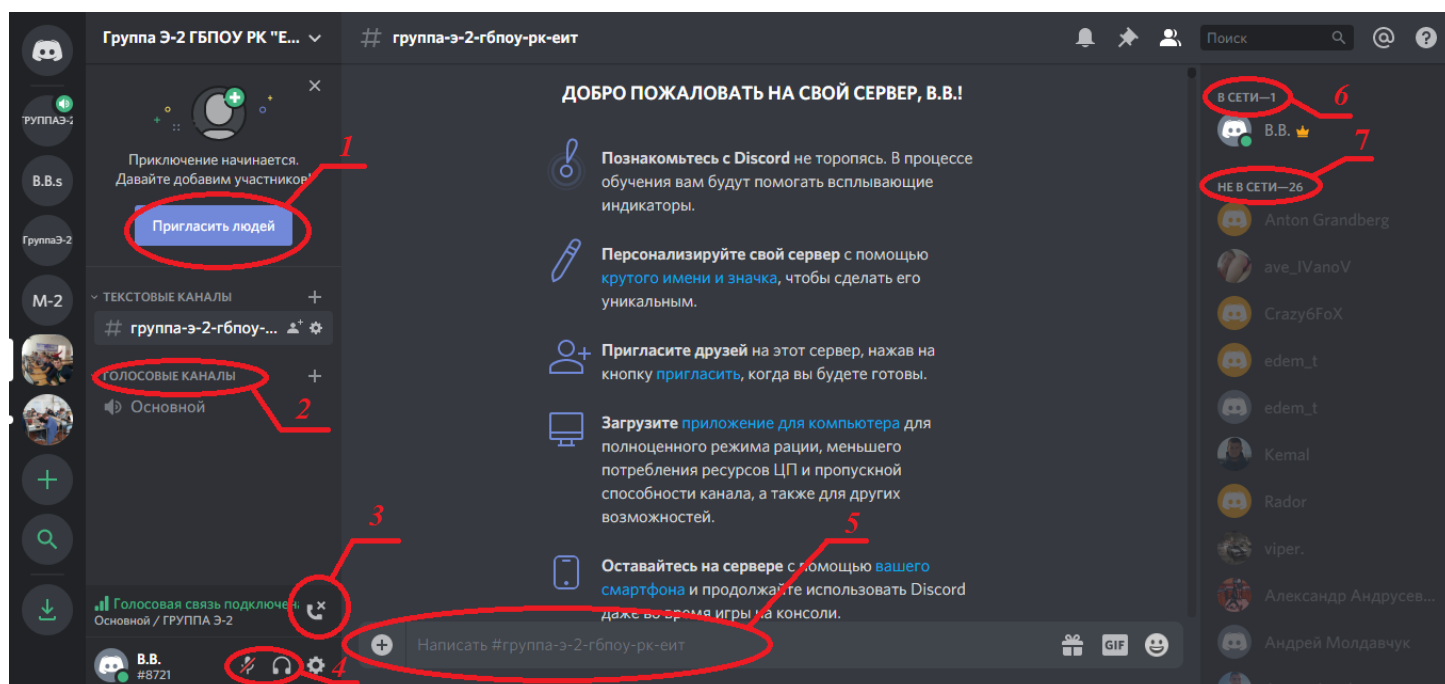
ГРУППАЭ-2

B.B.s

ГруппаЭ-2

М-2

Группа Э-2 ГБПОУ РК "Е...

×

Приключение начинается. Давайте добавим участников!

Пригласить людей

1

ТЕКСТОВЫЕ КАНАЛЫ

# группа-э-2-гбпоу-...

ГОЛОСОВЫЕ КАНАЛЫ

2

Основной

3

Голосовая связь подключена
Основной / ГРУППА Э-2

B.B.
#8721

4

# группа-э-2-гбпоу-рк-еит

Поиск

ДОБРО ПОЖАЛОВАТЬ НА СВОЙ СЕРВЕР, B.B.!

Познакомьтесь с Discord не торопясь. В процессе обучения вам будут помогать всплывающие индикаторы.

Персонализируйте свой сервер с помощью крутого имени и значка, чтобы сделать его уникальным.

Пригласите друзей на этот сервер, нажав на кнопку пригласить, когда вы будете готовы.

Загрузите приложение для компьютера для полноценного режима рации, меньшего потребления ресурсов ЦП и пропускной способности канала, а также для других возможностей.

Оставайтесь на сервере с помощью вашего смартфона и продолжайте использовать Discord даже во время игры на консоли.

5

Написать #группа-э-2-гбпоу-рк-еит

GIF

В СЕТИ—1

6

B.B.

7

НЕ В СЕТИ—26

Anton Grandberg
ave_IVanoV
Crazy6FoX
edem_t
edem_t
Kemal
Rador
viper.
Александр Андрусев...
Андрей Молдавчук